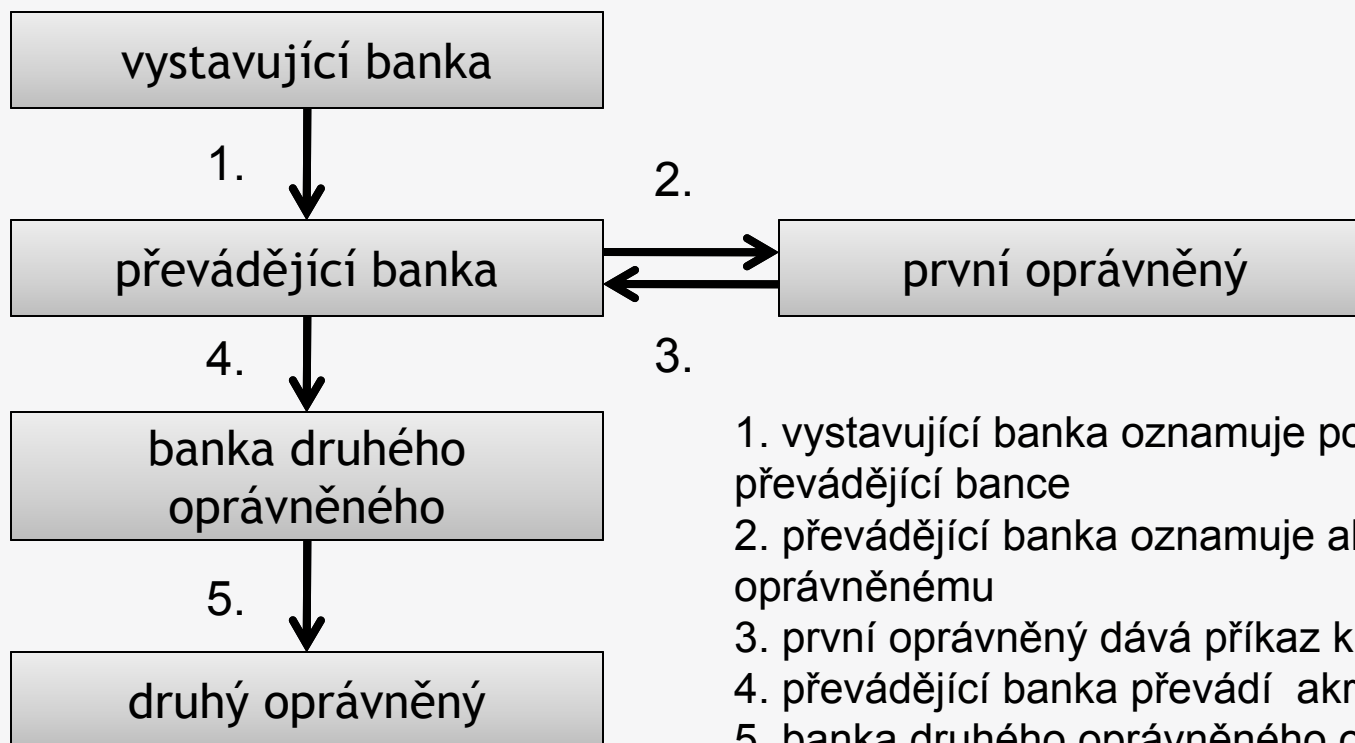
vystavující banka

1.

2.

převádějící banka

první oprávněný

4.

3.

banka druhého oprávněného

5.

druhý oprávněný

1. vystavující banka oznamuje po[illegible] převádějící bance

2. převádějící banka oznamuje a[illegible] oprávněnému

3. první oprávněný dává příkaz k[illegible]

4. převádějící banka převádí akr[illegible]

5. banka druhého oprávněného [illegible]